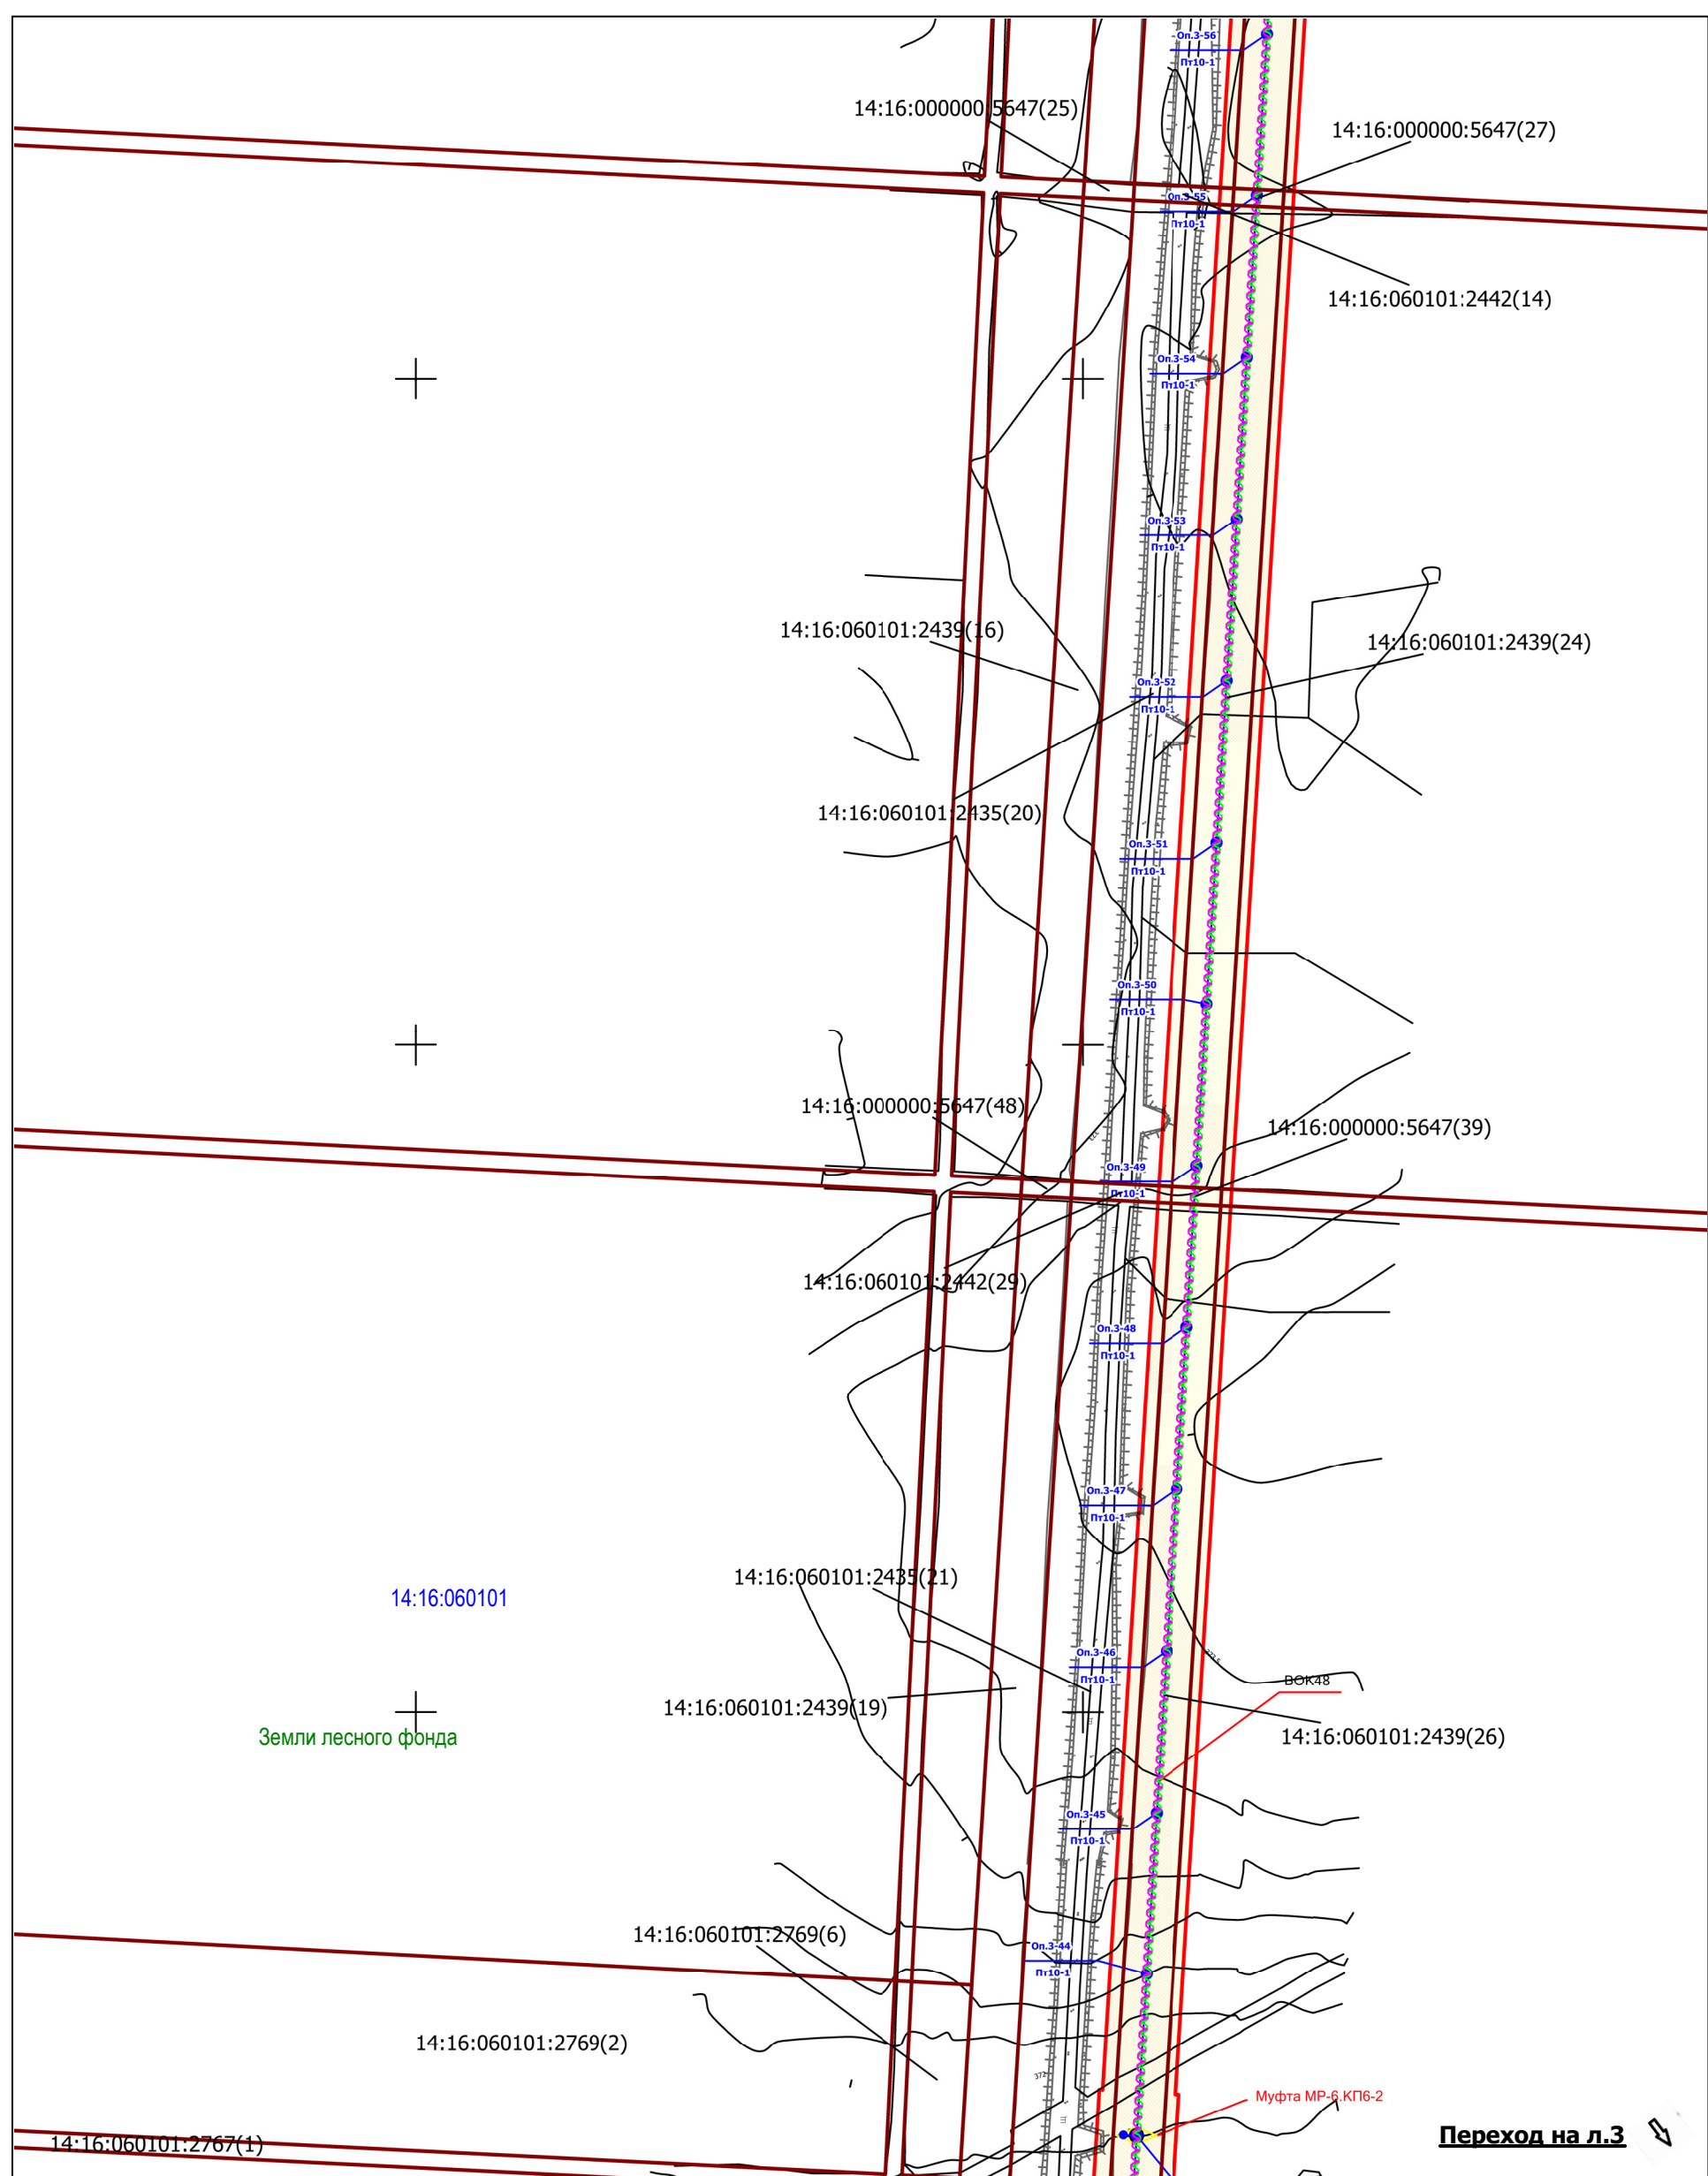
Оп.3-56
Пт10-1
14:16:000000:5647(25)
14:16:000000:5647(27)
Оп.3-55
Пт10-1
14:16:060101:2442(14)
Оп.3-54
Пт10-1
Оп.3-53
Пт10-1
14:16:060101:2439(16)
14:16:060101:2439(24)
Оп.3-52
Пт10-1
14:16:060101:2435(20)
Оп.3-51
Пт10-1
Оп.3-50
Пт10-1
14:16:000000:5647(48)
14:16:000000:5647(39)
Оп.3-49
Пт10-1
14:16:060101:2442(29)
Оп.3-48
Пт10-1
Оп.3-47
Пт10-1
14:16:060101:2435(21)
14:16:060101
Оп.3-46
Пт10-1
ВОК48
14:16:060101:2439(19)
14:16:060101:2439(26)
Земли лесного фонда
Оп.3-45
Пт10-1
14:16:060101:2769(6)
Оп.3-44
Пт10-1
14:16:060101:2769(2)
Муфта МР-6 КП6-2
14:16:060101:2767(1)
Переход на л.3